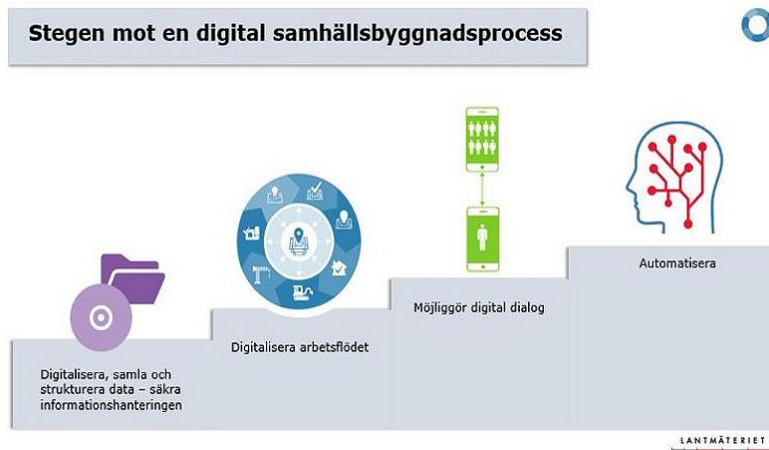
Stegen mot en digital samhällsbyggnadsprocess

Digitalisera, samla och strukturera data – säkra informationshanteringen

Digitalisera arbetsflödet

Möjliggör digital dialog

Automatisera

LANTMÄTERIET